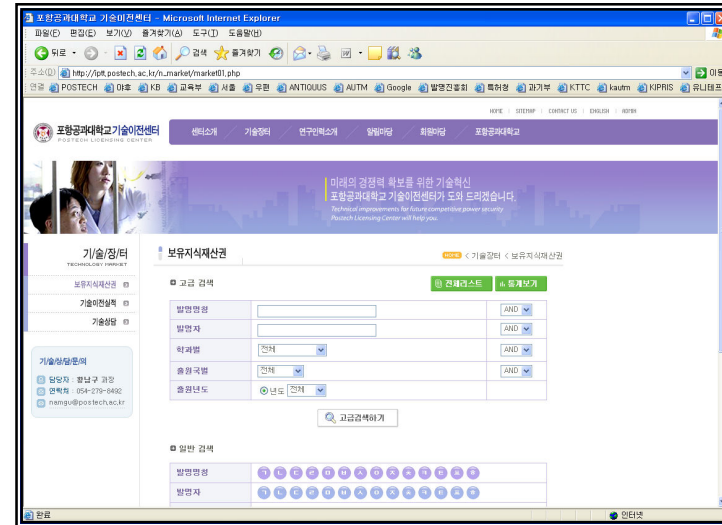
포항공과대학교 기술이전센터 - Microsoft Internet Explorer

파일(F) 편집(E) 보기(V) 즐겨찾기(A) 도구(T) 도움말(H)

뒤로 검색 즐겨찾기

주소(D) http://ipft.postech.ac.kr/n_market/market01.php 이동

연결 POSTECH 야후 KB 교육부 서울 우편 ANTIQUUS AUTM Google 발명진흥회 특허청 과기부 KTTC kautm KIPRIS 유니테프

HOME | SITEMAP | CONTACT US | ENGLISH | ADMIN

포항공과대학교 기술이전센터
POSTECH LICENSING CENTER

센터소개 기술장터 연구인력소개 알림마당 회원마당 포항공과대학교

미래의 경쟁력 확보를 위한 기술혁신
포항공과대학교 기술이전센터가 도와 드리겠습니다.
Technical improvements for future competitive power security
Postech Licensing Center will help you.

기/술/장/터
TECHNOLOGY MARKET

보유지식재산권
기술이전실적
기술상담

기/술/상/담/문/의
담당자 : 황남구 과장
연락처 : 054-279-8492
namgu@postech.ac.kr

보유지식재산권

HOME < 기술장터 < 보유지식재산권

고급 검색

전체리스트 통계보기

| 발명명칭 | | AND |
|---|---|---|
| 발명자 | | AND |
| 학과별 | 전체 | AND |
| 출원국별 | 전체 | AND |
| 출원년도 | 년도 전체 | |

고급검색하기

일반 검색

발명명칭 ㄱ ㄴ ㄷ ㄹ ㅁ ㅂ ㅅ ㅇ ㅈ ㅊ ㅋ ㅌ ㅍ ㅎ
발명자 ㄱ ㄴ ㄷ ㄹ ㅁ ㅂ ㅅ ㅇ ㅈ ㅊ ㅋ ㅌ ㅍ ㅎ

완료 인터넷